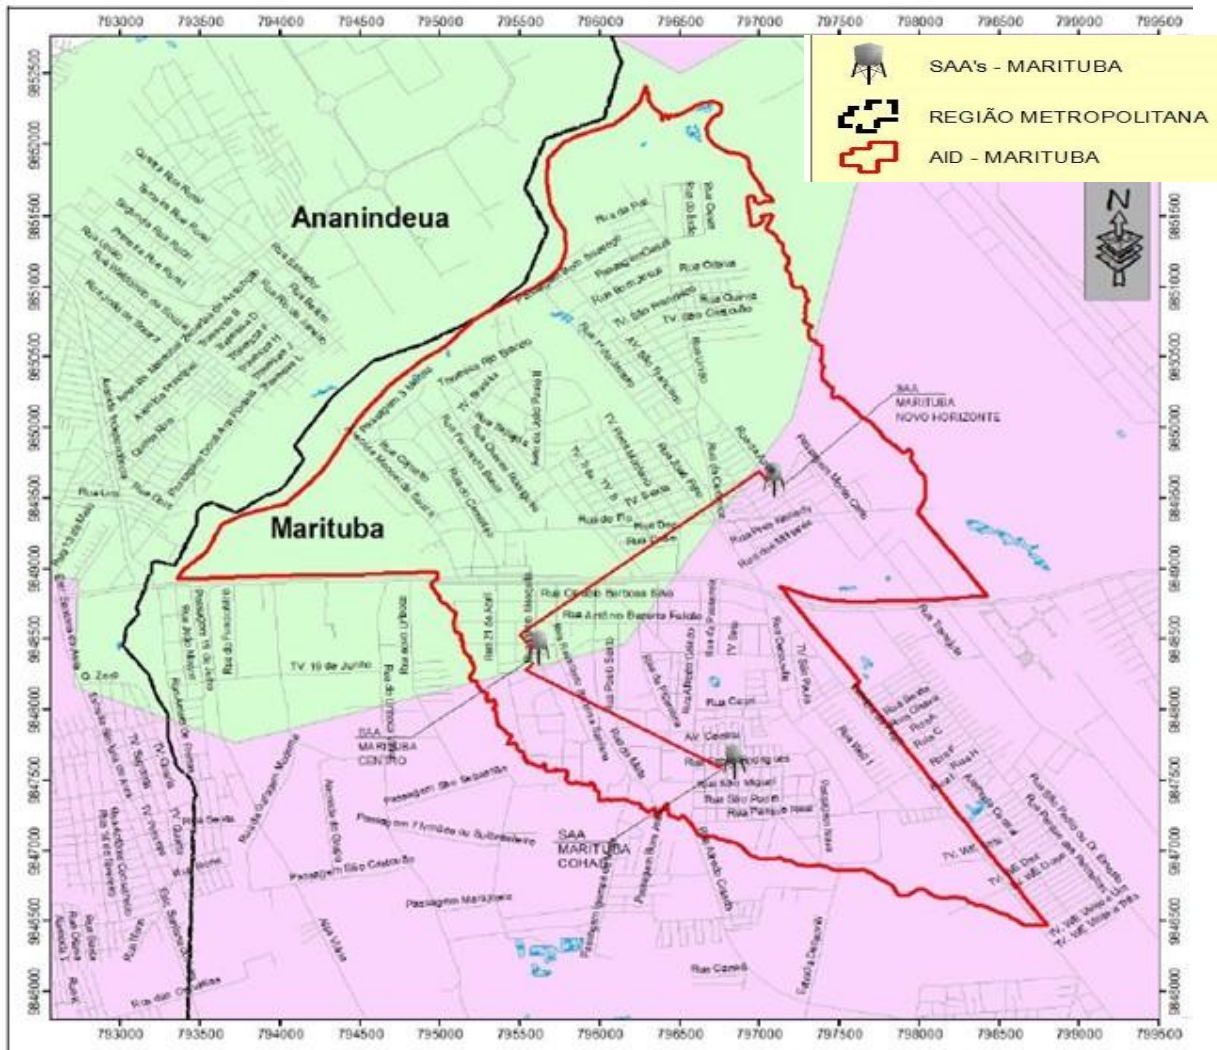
793000 793500 794000 794500 795000 795500 796000 796500 797000 797500 798000 798500 799000 799500

SAA's - MARITUBA
REGIÃO METROPOLITANA
AID - MARITUBA

N

Ananindeua

Marituba

SAA MARITUBA NOVO HORIZONTE

SAA MARITUBA CENTRO

SAA MARITUBA COHAB

Rua Cláudio Barbosa Silva
Rua Antônio Baptista Feitosa
TV. 19 de Junho
Rua Cezar
AV. Central
Rua São Miguel
Rua São Pedro
Rua Parque Real
Passagem São Sebastião
Passagem Marajoara
Rua Canaã
Passagem 3 Irmãos
Rua da Paz
Rua Oitava
Rua Quinta
TV. São Francisco
Rua Transversal
Rua Zero
Rua Beira
Passagem Santa Cecília

793000 793500 794000 794500 795000 795500 796000 796500 797000 797500 798000 798500 799000 799500

9852500 9852000 9851500 9851000 9850500 9850000 9849500 9849000 9848500 9848000 9847500 9847000 9846500 9846000